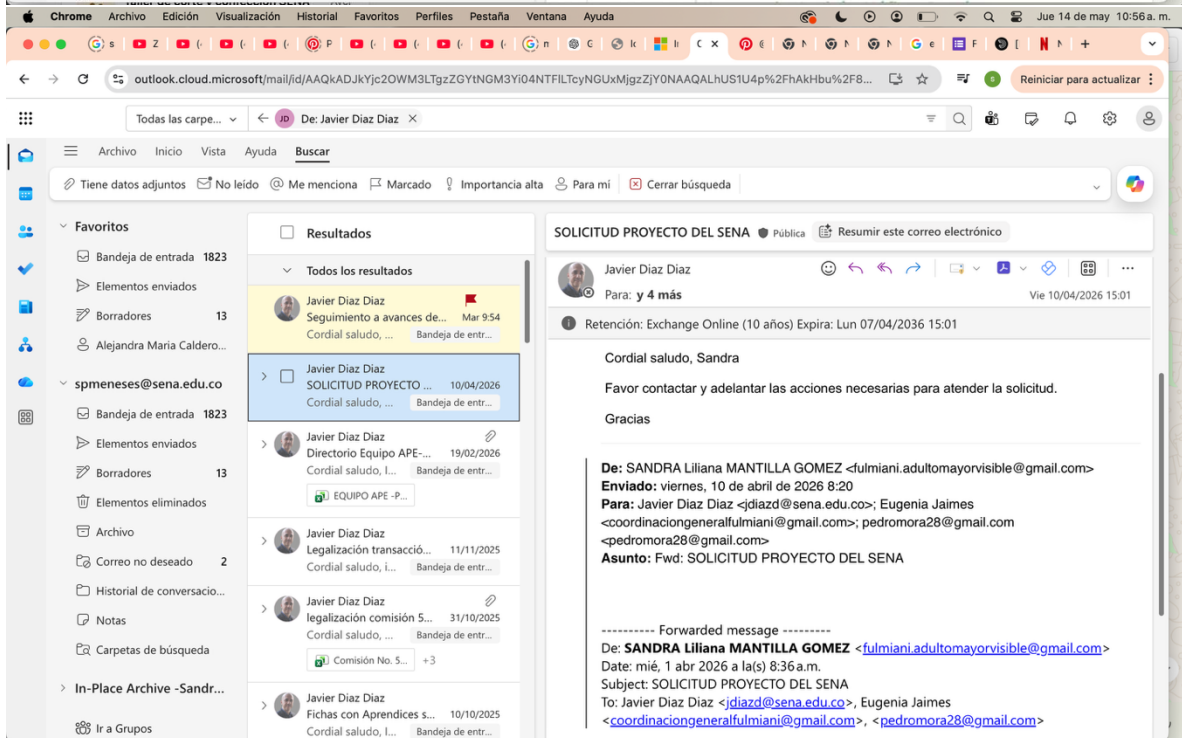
Chrome Archivo Edición Visualización Historial Favoritos Perfiles Pestaña Ventana Ayuda

Jue 14 de may 10:56 a. m.

outlook.cloud.microsoft/mail/id/AAQkADJkYjc2OWM3LTgzZGYtNGM3Yi04NTFlLTcyNGUxMjgzZjY0NAAQALhUS1U4p%2FhAkHbu%2F8...

Reiniciar para actualizar

Todas las carpe... De: Javier Diaz Diaz

Archivo Inicio Vista Ayuda Buscar

Tiene datos adjuntos No leído Me menciona Marcado Importancia alta Para mí Cerrar búsqueda

Favoritos
Bandeja de entrada 1823
Elementos enviados
Borradores 13
Alejandra Maria Caldero...

spmeneses@sena.edu.co
Bandeja de entrada 1823
Elementos enviados
Borradores 13
Elementos eliminados
Archivo
Correo no deseado 2
Historial de conversacio...
Notas
Carpetas de búsqueda

In-Place Archive -Sandr...

Ir a Grupos

Resultados

Todos los resultados

Javier Diaz Diaz
Seguimiento a avances de... Mar 9:54
Cordial saludo, ... Bandeja de entr...

Javier Diaz Diaz
SOLICITUD PROYECTO ... 10/04/2026
Cordial saludo, ... Bandeja de entr...

Javier Diaz Diaz
Directorio Equipo APE-... 19/02/2026
Cordial saludo, I... Bandeja de entr...
EQUIPO APE -P...

Javier Diaz Diaz
Legalización transacció... 11/11/2025
Cordial saludo, i... Bandeja de entr...

Javier Diaz Diaz
legalización comisión 5... 31/10/2025
Cordial saludo, ... Bandeja de entr...
Comisión No. 5... +3

Javier Diaz Diaz
Fichas con Aprendices s... 10/10/2025
Cordial saludo, I... Bandeja de entr...

SOLICITUD PROYECTO DEL SENA Pública Resumir este correo electrónico

Javier Diaz Diaz
Para: y 4 más
Vie 10/04/2026 15:01

Retención: Exchange Online (10 años) Expira: Lun 07/04/2036 15:01

Cordial saludo, Sandra

Favor contactar y adelantar las acciones necesarias para atender la solicitud.

Gracias

De: SANDRA Liliana MANTILLA GOMEZ <fulmiani.adultomayorvisible@gmail.com>
Enviado: viernes, 10 de abril de 2026 8:20
Para: Javier Diaz Diaz <jdiazd@sena.edu.co>; Eugenia Jaimes <coordinaciongeneralfulmiani@gmail.com>; pedromora28@gmail.com <pedromora28@gmail.com>
Asunto: Fwd: SOLICITUD PROYECTO DEL SENA

---------- Forwarded message ---------
De: SANDRA Liliana MANTILLA GOMEZ <fulmiani.adultomayorvisible@gmail.com>
Date: mié, 1 abr 2026 a la(s) 8:36 a.m.
Subject: SOLICITUD PROYECTO DEL SENA
To: Javier Diaz Diaz <jdiazd@sena.edu.co>, Eugenia Jaimes <coordinaciongeneralfulmiani@gmail.com>, <pedromora28@gmail.com>